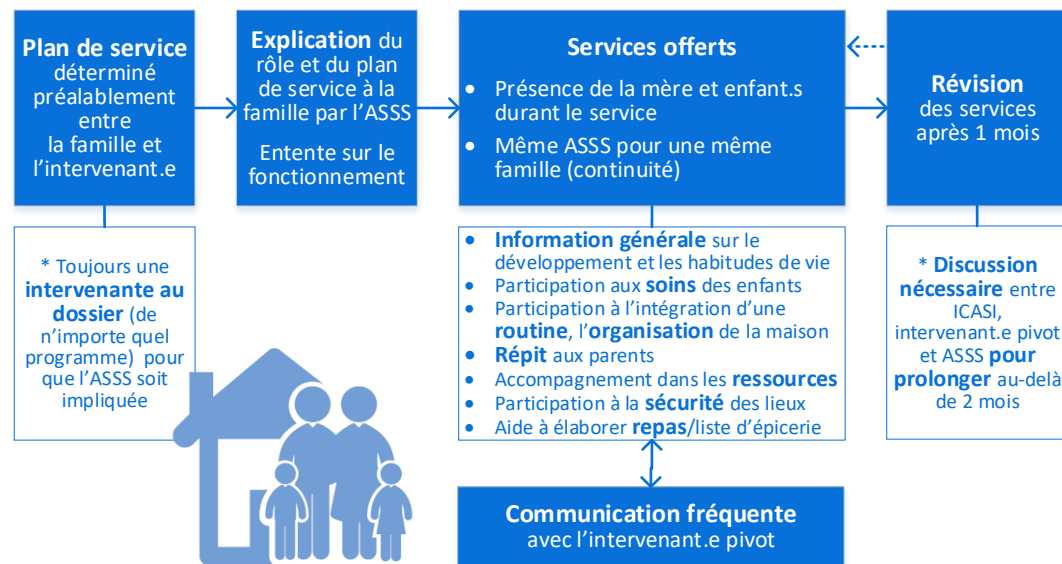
Plan de service déterminé préalablement entre la famille et l'intervenant.e

Explication du rôle et du plan de service à la famille par l'ASSS

Entente sur le fonctionnement

Services offerts

- Présence de la mère et enfant.s durant le service
- Même ASSS pour une même famille (continuité)

Révision des services après 1 mois

* Toujours une intervenante au dossier (de n'importe quel programme) pour que l'ASSS soit impliquée

- Information générale sur le développement et les habitudes de vie
- Participation aux soins des enfants
- Participation à l'intégration d'une routine, l'organisation de la maison
- Répit aux parents
- Accompagnement dans les ressources
- Participation à la sécurité des lieux
- Aide à élaborer repas/liste d'épicerie

* Discussion nécessaire entre ICASI, intervenant.e pivot et ASSS pour prolonger au-delà de 2 mois

Communication fréquente avec l'intervenant.e pivot